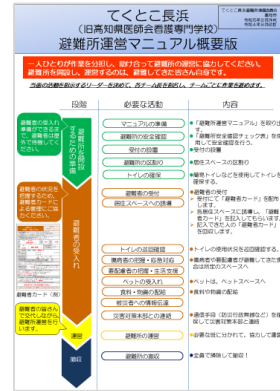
てくとこ長浜
（旧高知県医師会看護専門学校）
避難所運営マニュアル概要版

一人ひとりが年齢を引越し、助け合って避難所の運営に協力してください。避難所を開設し、運営するのは、避難してきた皆さん自身です。

段階　必要な活動　内容

避難所の開設準備　マニュアルの準備
避難所の安全確認
受付の設置
避難所の区割り
トイレの確保

避難者の受付
個別スペースへの誘導

避難者カード（個別）

避難所の受入れ
トイレの巡回確認
備蓄品の確認・配布
要配慮者の把握・生活支援
ペットの受入れ
食料・物資の配給
被災者への情報伝達
災害対策本部との連絡

避難所の運営

避難所の閉鎖

撤収